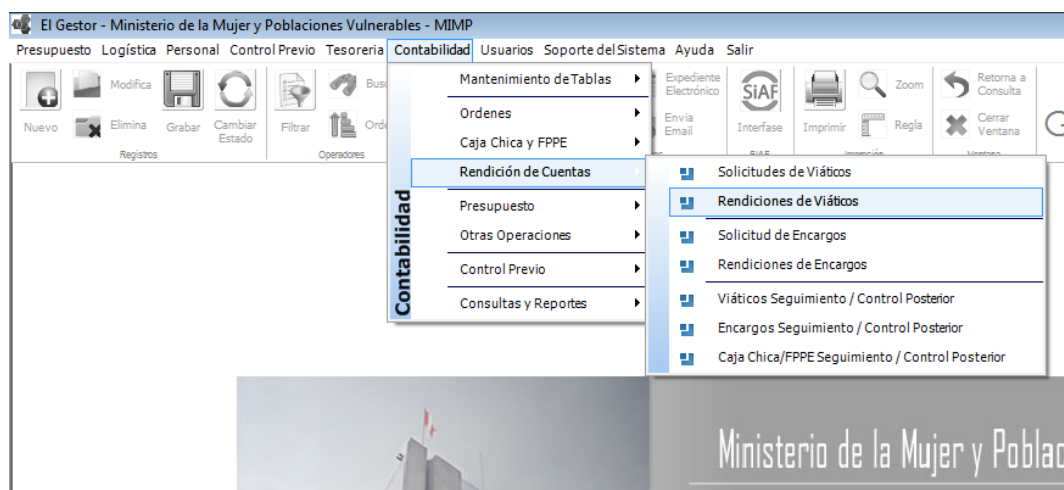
El Gestor - Ministerio de la Mujer y Poblaciones Vulnerables - MIMP

Presupuesto Logística Personal Control Previo Tesoreria Contabilidad Usuarios Soporte del Sistema Ayuda Salir

Nuevo Modifica Elimina Grabar Cambiar Estado
Registros

Filtrar Bus Ord
Operadores

Expediente Electrónico
Envia Email

SIAF
Interfase
SIAF

Imprimir Zoom Regla
Impresión

Retorna a Consulta
Cerrar Ventana
Ventana

Contabilidad

Mantenimiento de Tablas
Ordenes
Caja Chica y FPPE
Rendición de Cuentas
Presupuesto
Otras Operaciones
Control Previo
Consultas y Reportes

Solicitudes de Viáticos
Rendiciones de Viáticos
Solicitud de Encargos
Rendiciones de Encargos
Viáticos Seguimiento / Control Posterior
Encargos Seguimiento / Control Posterior
Caja Chica/FPPE Seguimiento / Control Posterior

Ministerio de la Mujer y Poblac